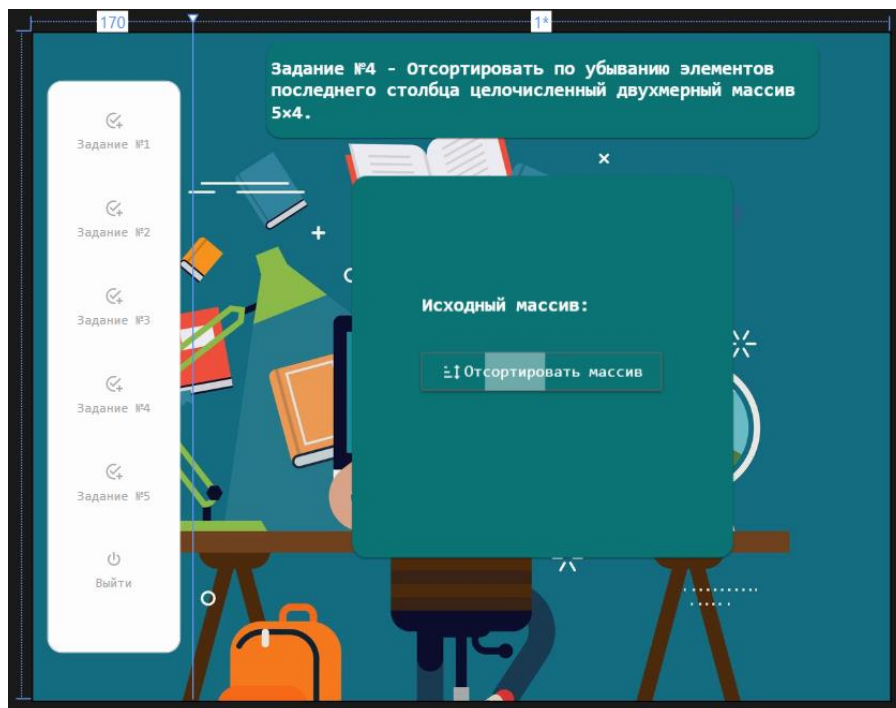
170

1*

Задание №4 - Отсортировать по убыванию элементов последнего столбца целочисленный двухмерный массив 5×4.

Задание №1

Задание №2

Задание №3

Задание №4

Задание №5

Выйти

Исходный массив:

Отсортировать массив